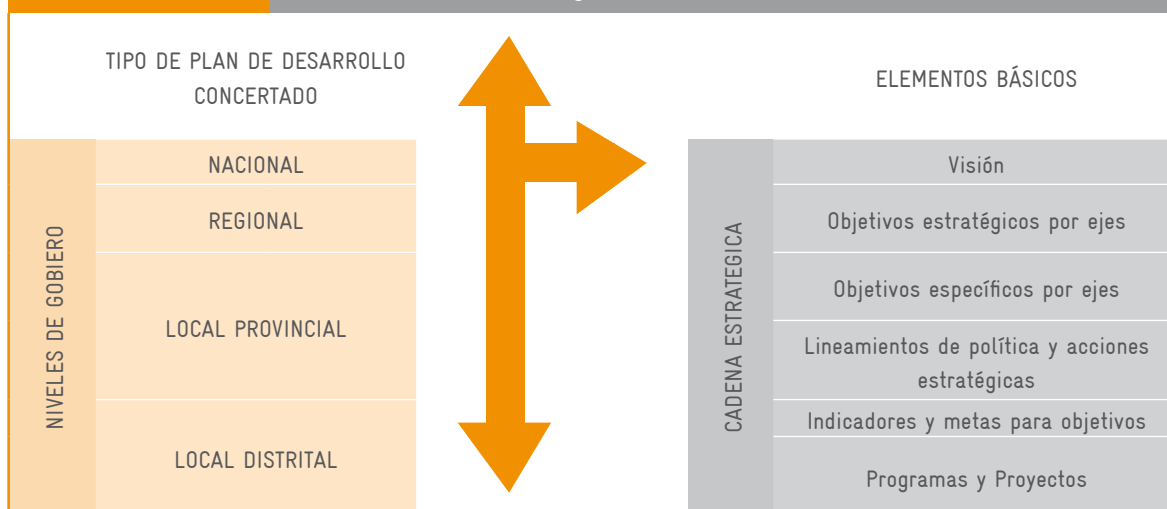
TIPO DE PLAN DE DESARROLLO CONCERTADO

NIVELES DE GOBIERO

| NACIONAL |
|---|
| REGIONAL |
| LOCAL PROVINCIAL |
| LOCAL DISTRITAL |

ELEMENTOS BÁSICOS

CADENA ESTRATEGICA

| Visión |
|---|
| Objetivos estratégicos por ejes |
| Objetivos específicos por ejes |
| Lineamientos de política y acciones estratégicas |
| Indicadores y metas para objetivos |
| Programas y Proyectos |